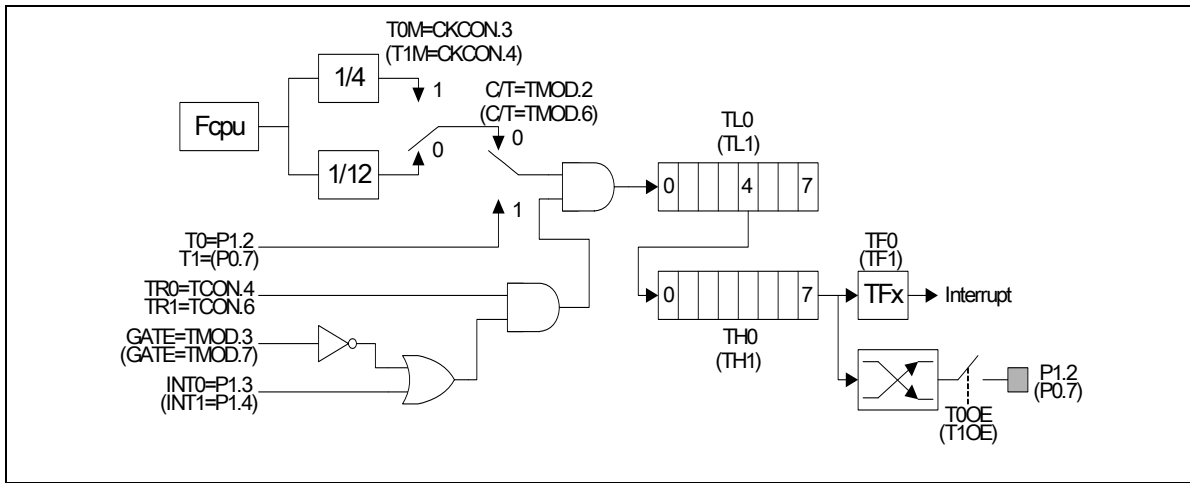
T0M=CKCON.3
(T1M=CKCON.4)

1/4

1

Fcpu

C/T=TMOD.2
(C/T=TMOD.6)

0

0

1/12

TL0
(TL1)

0

4

7

1

T0=P1.2
T1=(P0.7)

TF0
(TF1)

TR0=TCON.4
TR1=TCON.6

0

7

TFx

Interrupt

GATE=TMOD.3
(GATE=TMOD.7)

TH0
(TH1)

INT0=P1.3
(INT1=P1.4)

P1.2
(P0.7)

T0OE
(T1OE)